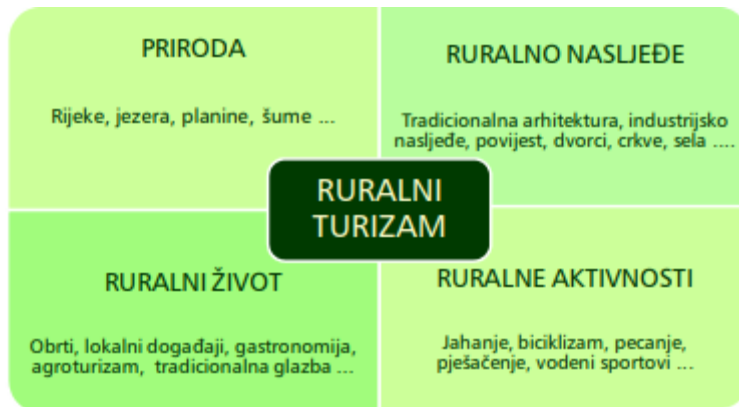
PRIRODA

Rijeke, jezera, planine, šume ...

RURALNO NASLJEĐE

Tradicionalna arhitektura, industrijsko nasljeđe, povijest, dvorci, crkve, sela ....

RURALNI TURIZAM

RURALNI ŽIVOT

Obrti, lokalni događaji, gastronomija, agroturizam, tradicionalna glazba ...

RURALNE AKTIVNOSTI

Jahanje, biciklizam, pecanje, pješačenje, vodeni sportovi ...